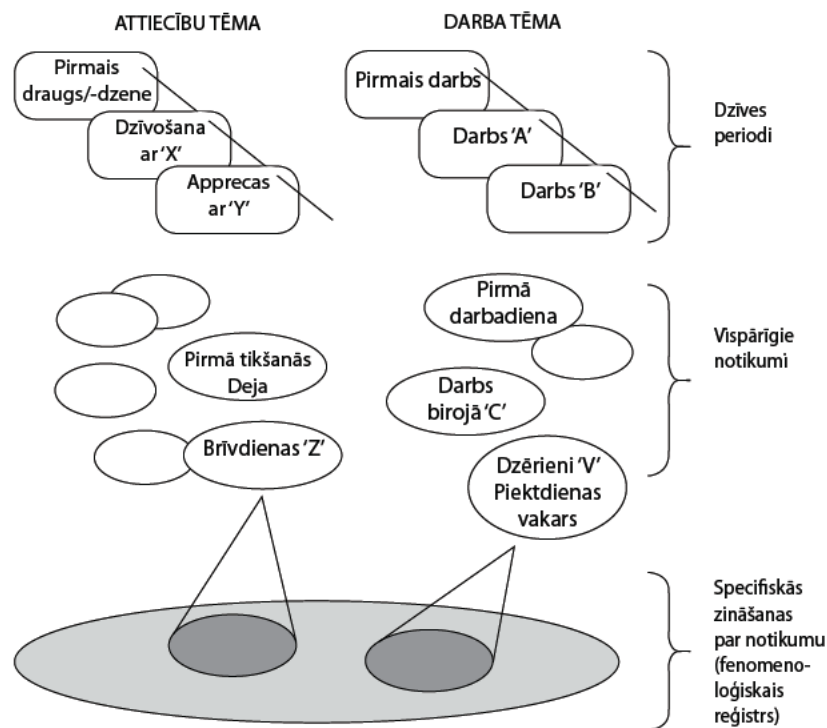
ATTIECĪBU TĒMA

DARBA TĒMA

Pirmais draugs/-dzene

Dzīvošana ar 'X'

Apprecas ar 'Y'

Pirmais darbs

Darbs 'A'

Darbs 'B'

Dzīves periodi

Pirmā tikšanās Deja

Brīvdienas 'Z'

Pirmā darbadiena

Darbs birojā 'C'

Dzērieni 'V' Piektdienas vakars

Vispārīgie notikumi

Specifiskās zināšanas par notikumu (fenomenoloģiskais reģistrs)